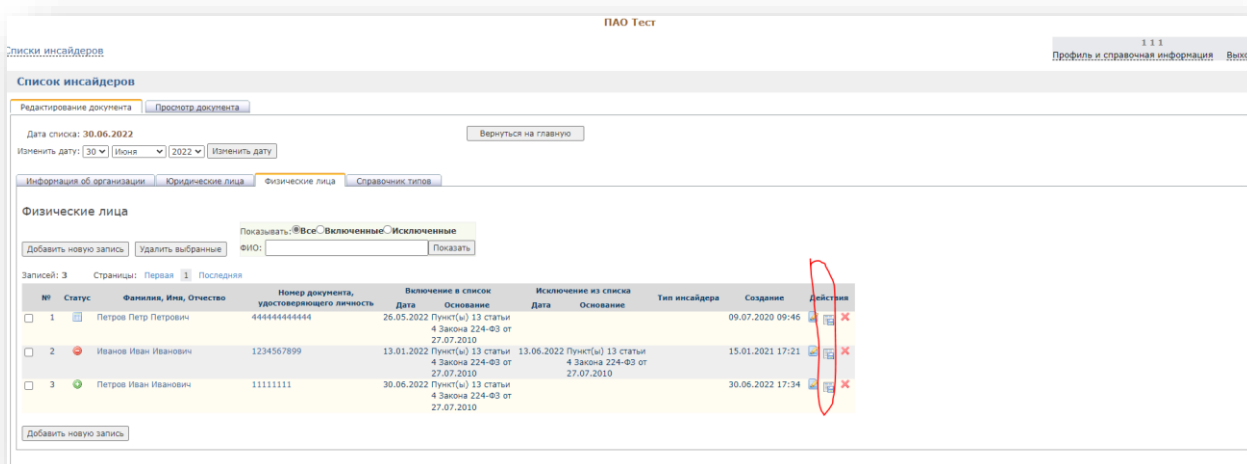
ПАО Тест

Списки инсайдеров

1 1 1
Профиль и справочная информация Выхо

Список инсайдеров

Редактирование документа | Просмотр документа

Дата списка: 30.06.2022

Вернуться на главную

Изменить дату: 30 Июня 2022 Изменить дату

Информация об организации | Юридические лица | Физические лица | Справочник типов

Физические лица

Показывать: Все Включенные Исключенные

Добавить новую запись | Удалить выбранные

ФИО: Показать

Записей: 3 Страницы: Первая 1 Последняя

| № | Статус | Фамилия, Имя, Отчество | Номер документа, удостоверяющего личность | Включение в список Дата | Включение в список Основание | Исключение из списка Дата | Исключение из списка Основание | Тип инсайдера | Создание | Действия |
|---|---|---|---|---|---|---|---|---|---|---|
| 1 | | Петров Петр Петрович | 444444444444 | 26.05.2022 | Пункт(ы) 13 статьи 4 Закона 224-ФЗ от 27.07.2010 | | | | 09.07.2020 09:46 | |
| 2 | | Иванов Иван Иванович | 1234567899 | 13.01.2022 | Пункт(ы) 13 статьи 4 Закона 224-ФЗ от 27.07.2010 | 13.06.2022 | Пункт(ы) 13 статьи 4 Закона 224-ФЗ от 27.07.2010 | | 15.01.2021 17:21 | |
| 3 | | Петров Иван Иванович | 11111111 | 30.06.2022 | Пункт(ы) 13 статьи 4 Закона 224-ФЗ от 27.07.2010 | | | | 30.06.2022 17:34 | |

Добавить новую запись